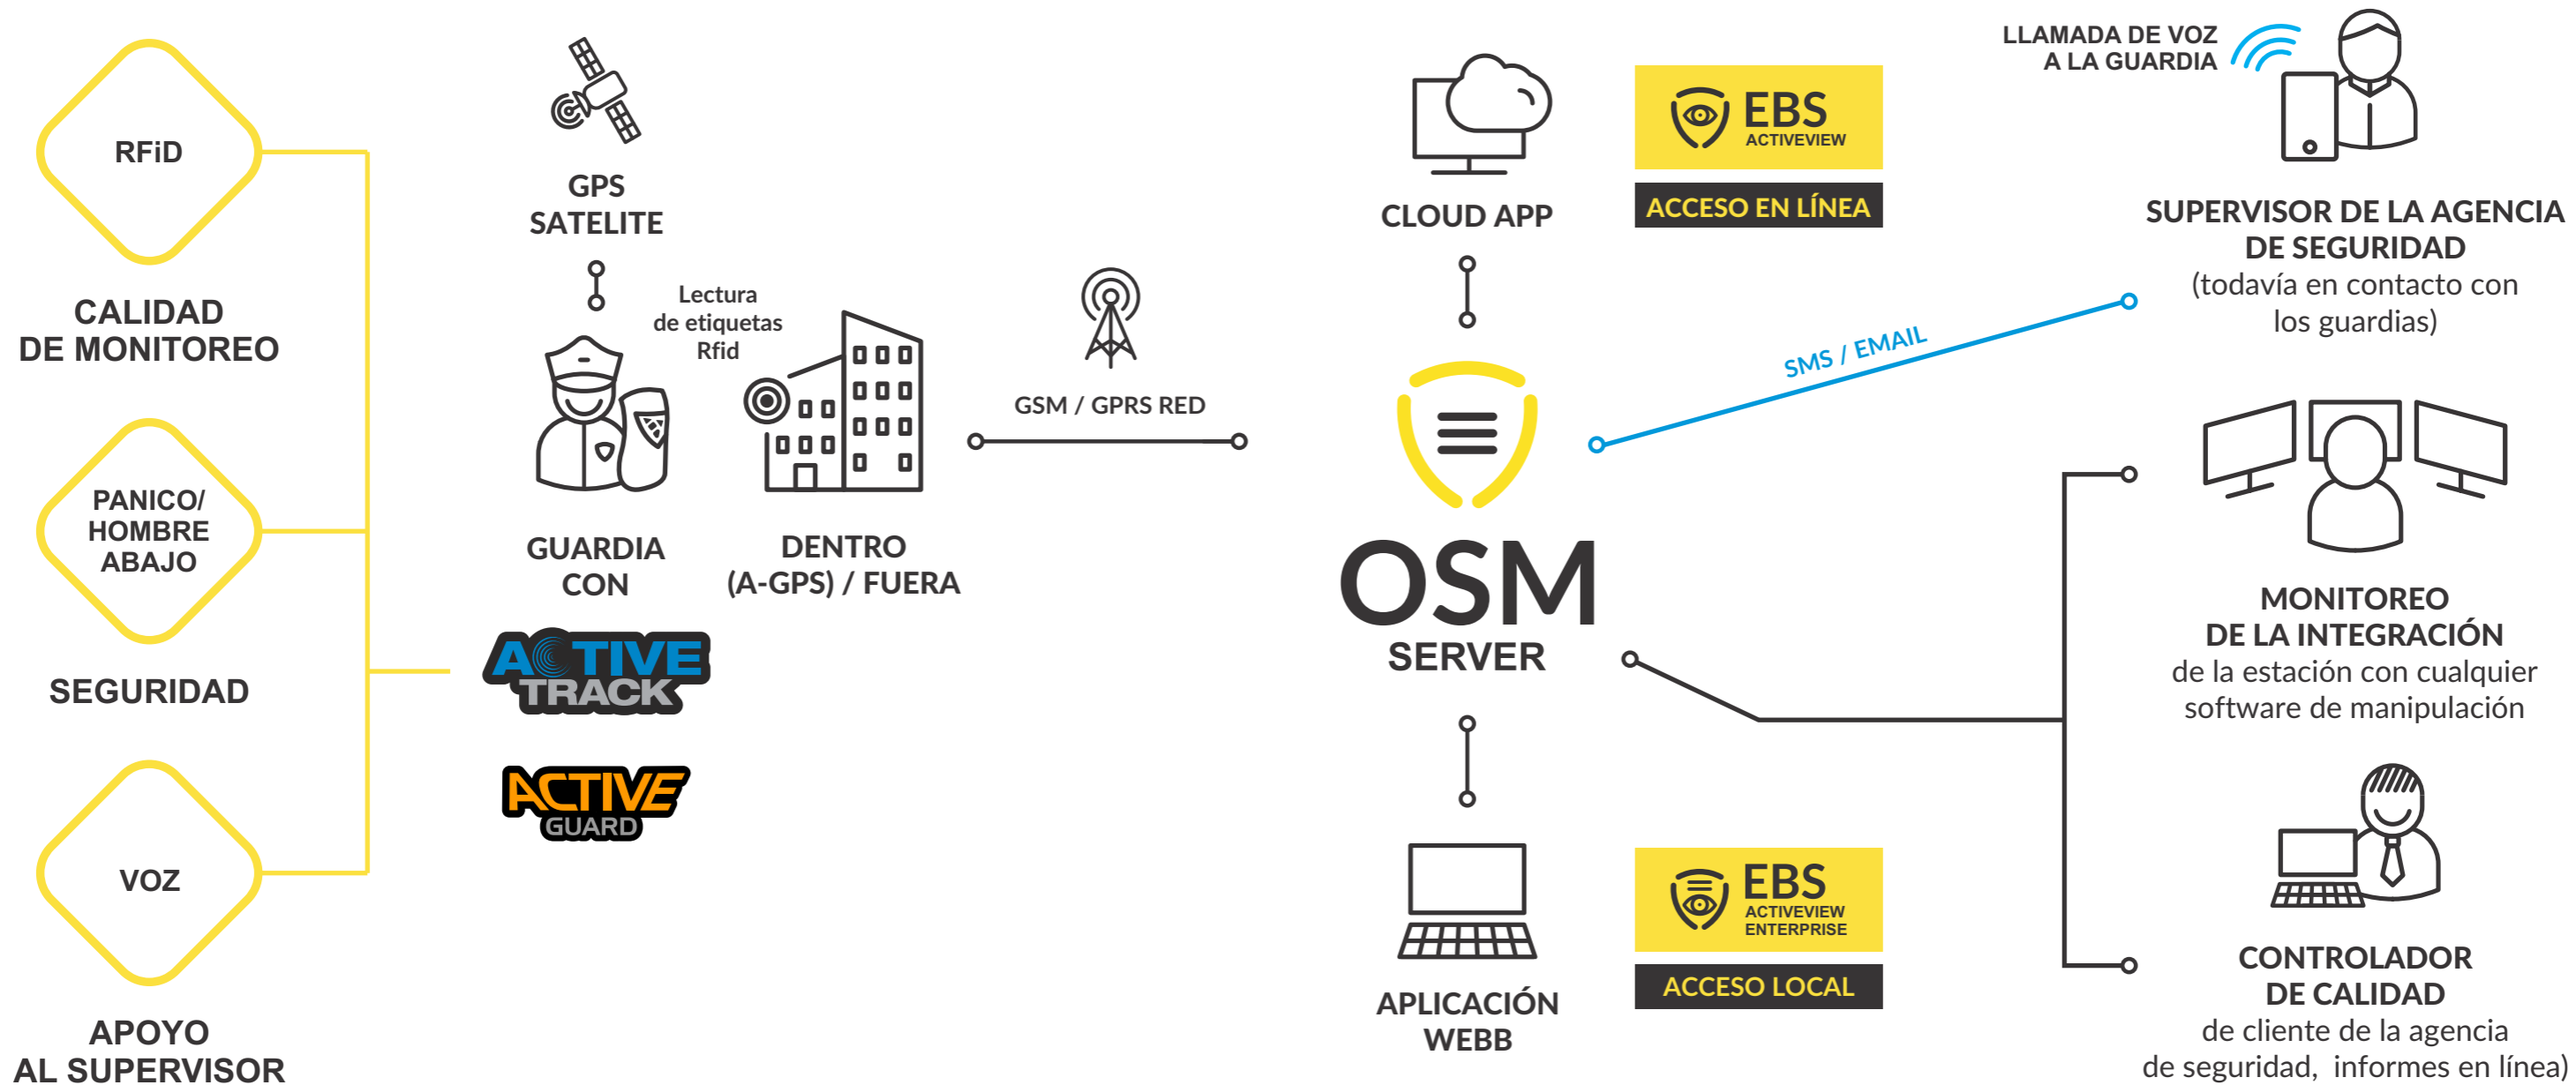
RFiD

CALIDAD DE MONITOREO

PANICO/ HOMBRE ABAJO

SEGURIDAD

VOZ

APOYO AL SUPERVISOR

GPS SATELITE

Lectura de etiquetas Rfid

GUARDIA CON

DENTRO (A-GPS) / FUERA

ACTIVE TRACK

ACTIVE GUARD

GSM / GPRS RED

CLOUD APP

EBS ACTIVEVIEW

ACCESO EN LÍNEA

OSM SERVER

SMS / EMAIL

APLICACIÓN WEBB

EBS ACTIVEVIEW ENTERPRISE

ACCESO LOCAL

LLAMADA DE VOZ A LA GUARDIA

SUPERVISOR DE LA AGENCIA DE SEGURIDAD (todavía en contacto con los guardias)

MONITOREO DE LA INTEGRACIÓN de la estación con cualquier software de manipulación

CONTROLADOR DE CALIDAD de cliente de la agencia de seguridad, informes en línea)